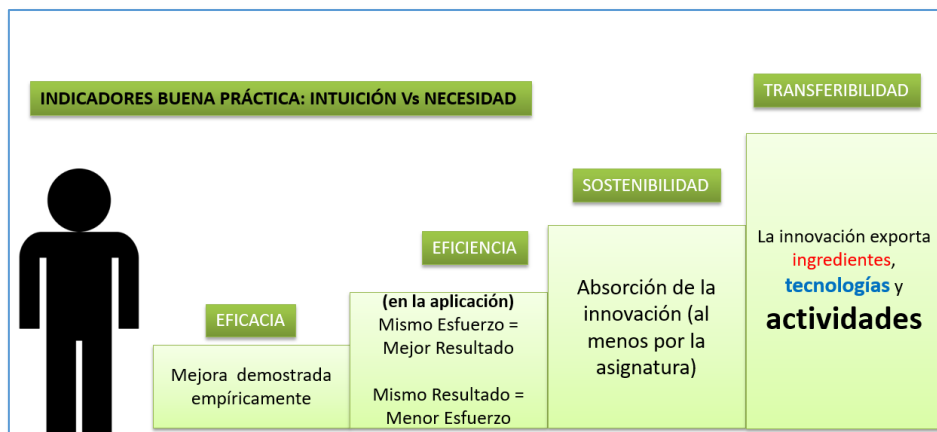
INDICADORES BUENA PRÁCTICA: INTUICIÓN Vs NECESIDAD

TRANSFERIBILIDAD

SOSTENIBILIDAD

EFICIENCIA

EFICACIA

Mejora demostrada empíricamente

(en la aplicación)
Mismo Esfuerzo = Mejor Resultado

Mismo Resultado = Menor Esfuerzo

Absorción de la innovación (al menos por la asignatura)

La innovación exporta ingredientes, tecnologías y actividades